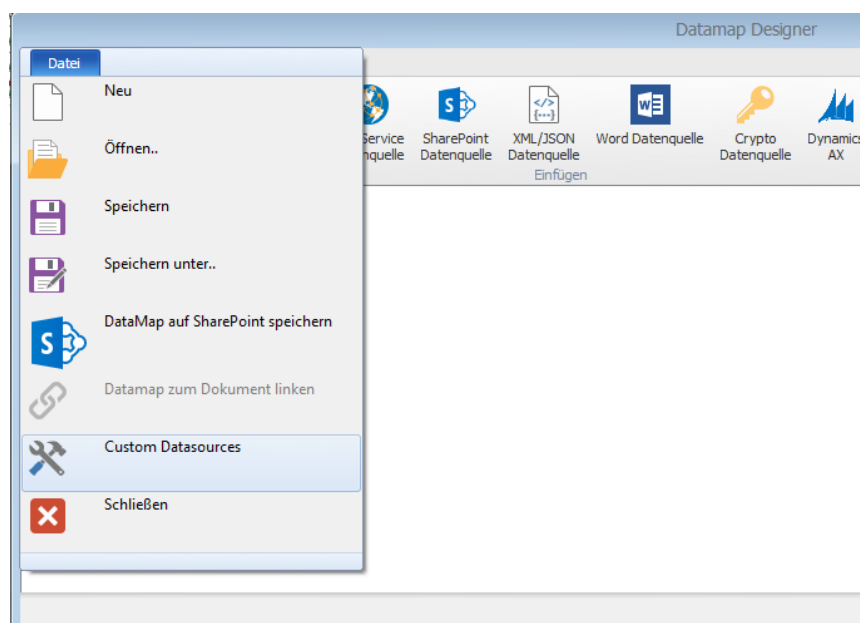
Datamap Designer

Datei

Neu

Öffnen..

Speichern

Speichern unter..

DataMap auf SharePoint speichern

Datamap zum Dokument linken

Custom Datasources

Schließen

Service nquelle

SharePoint Datenquelle

XML/JSON Datenquelle

Word Datenquelle

Crypto Datenquelle

Dynamics AX

Einfügen